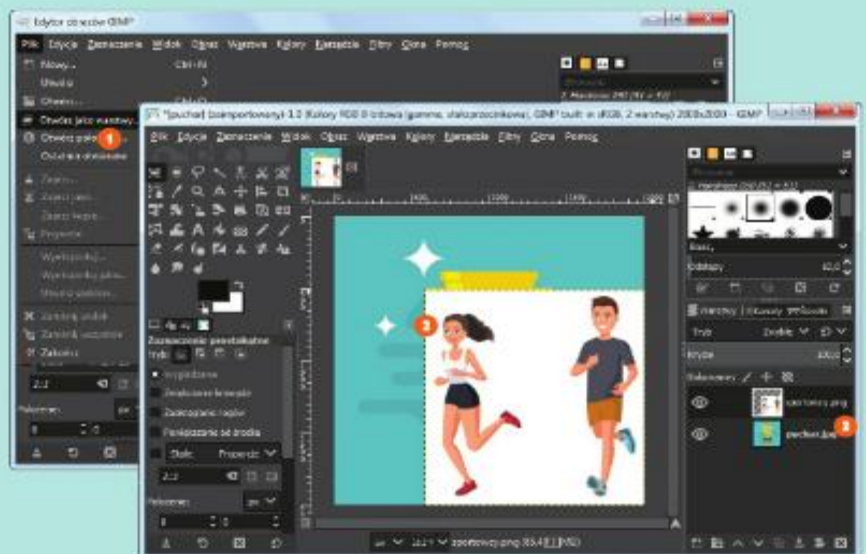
Edytor obrazów GIMP

Plik Edycja Zaznaczenie Widok Obraz Warstwa Kolory Narzędzia Filtry Okna Pomoc

Nowy... Ctrl+N
Utwórz
Otwórz...
Otwórz jako warstwy...
Otwórz położenie... 1
Ostatnio otwierane
Zapisz
Zapisz jako...
Zapisz kopię...
Przywróć
Wyeksportuj...
Wyeksportuj jako...
Wyeksportuj...
Zamknij widok
Zamknij wszystkie
Zakończ

*[puchar] (zaimportowany)-1.0 (Kolory RGB 8 bitowa (gamma, stałoprzecinkowa), GIMP built-in sRGB, 2 warstwy) 2000x2000 – GIMP

Plik Edycja Zaznaczenie Widok Obraz Warstwa Kolory Narzędzia Filtry Okna Pomoc

Zaznaczenie prostokątne
Tryb:
Wygładzanie
Zmiękczanie krawędzi
Zaokrąglanie rogów
Powiększanie od środka
Stałe: Proporcje
2:3
Położenie: px

3

Odstępy 10,0
Warstwy
Tryb Zwykły
Krycie 100,0
Blokada:
sportowcy.png
puchar.jpg 2

px 33,3% sportowcy.png (65,4 MB)